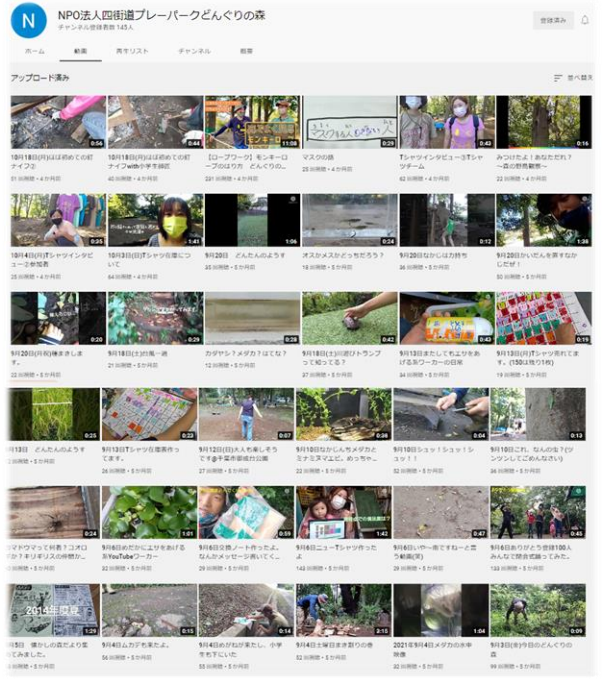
N

NPO法人四街道プレーパークどんぐりの森
チャンネル登録者数 145人

登録済み

ホーム　動画　再生リスト　チャンネル　概要

アップロード済み　並べ替え

0:56
10月18日(月)はじめての釘ナイフ②
31 回視聴 • 4 か月前

0:44
10月18日(月)はじめての釘ナイフwith小学生練習
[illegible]

11:08
【ロープワーク】モンキーロープのはり方　どんぐりの...
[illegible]

0:29
マスクの森
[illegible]

0:42
Tシャツインタビュー3Tシャツチーム
62 回視聴 • 4 か月前

0:16
みつけたよ！あなたたれ？～森の昆虫観察～
22 回視聴 • 4 か月前

0:35
10月4日(月)Tシャツインタビュー小学生
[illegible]

1:41
10月3日(日)Tシャツ企画について
64 回視聴 • 4 か月前

1:06
9月20日　どんたんのようす
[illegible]

0:24
オスかメスかどっちだろう？
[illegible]

0:12
9月20日なかにいた昆虫
36 回視聴 • 5 か月前

1:38
9月20日かいだんを昇すなかぜ！
50 回視聴 • 5 か月前

0:20
9月20日(祝)働きました
22 回視聴 • 5 か月前

0:40
9月18日(土)の森一週
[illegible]

0:28
カダヤシ？メダカ？はてな？
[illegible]

0:42
9月18日(土)の森でドラングって知ってる？
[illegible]

0:43
9月18日またしてもエサをあげるヌーワーカーの日常
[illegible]

0:19
9月13日(月)Tシャツ売れてます。(1枚1,3枚5円で)
19 回視聴 • 5 か月前

0:25
9月13日　どんたんのようす
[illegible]

0:22
9月13日Tシャツを理解作ってます。
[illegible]

0:07
9月12日(日)大人も楽しそうです手書き感動的公園
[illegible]

0:36
9月10日なかまもメダカとミナミヌマエビ。めっちゃ...
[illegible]

0:04
9月10日ショッ！ショッ！ショッ！
52 回視聴 • 5 か月前

0:13
9月10日これ、なんのね？(ジンジンしてごめんなさい)
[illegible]

0:24
9月9日マドマメで昆虫？コオロギ？キリギリスの仲間か...
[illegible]

1:01
9月8日わかにエサをあげる木YouTubeワーカー
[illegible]

0:59
9月8日交換ノート作ったよ。なんかメッセージ書いてく...
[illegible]

1:42
9月8日ニューTシャツ作ったよ
143 回視聴 • 5 か月前

0:47
9月6日いや一般ですねーと言う組織(?)
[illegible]

0:45
9月6日わかりどう登録100人みんなで観音記録してみた
133 回視聴 • 5 か月前

2014年夏夏
1:29
9月5日　懐かしの森だより集りてみました。
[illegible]

0:15
9月4日ムカデ大集団だよ。
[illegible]

0:14
9月4日のがれが来たし、小学生も下りいた
55 回視聴 • 5 か月前

3:15
9月4日土曜日まき割りの巻
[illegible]

1:04
2021年9月4日メダカの水辺
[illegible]

0:09
9月3日(金)少日のどんぐりの森
98 回視聴 • 5 か月前